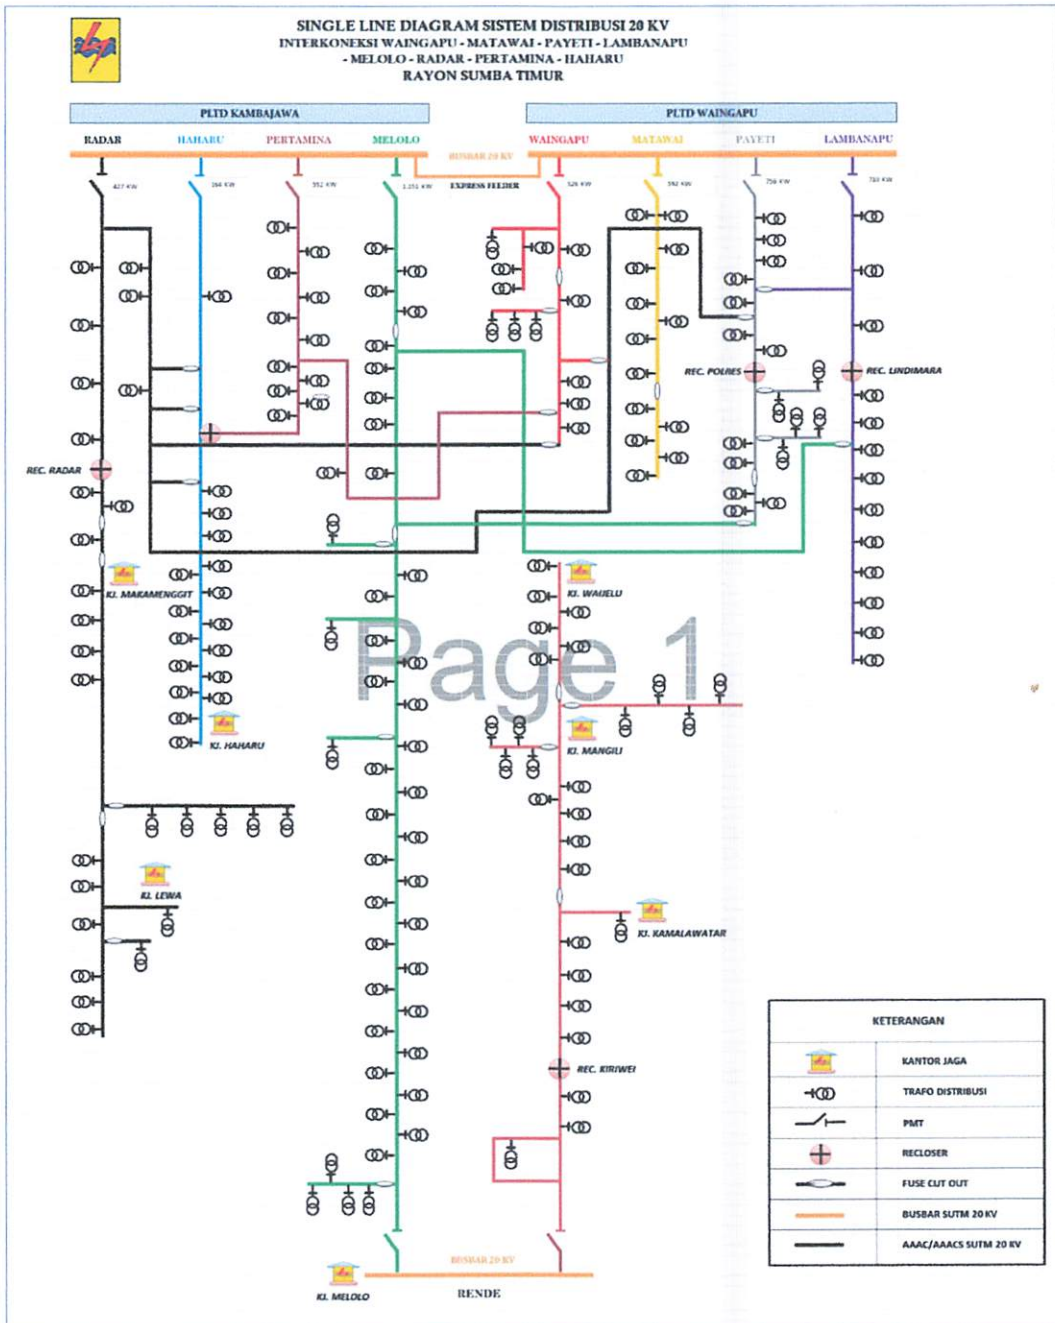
SINGLE LINE DIAGRAM SISTEM DISTRIBUSI 20 KV
INTERKONEKSI WAINGAPU - MATAWAI - PAYETI - LAMBANAPU - MELOLO - RADAR - PERTAMINA - HAHARU
RAYON SUMBA TIMUR

PLTD KAMBAJAWA

PLTD WAINGAPU

RADAR
HAHARU
PERTAMINA
MELOLO
WAINGAPU
MATAWAI
PAYETI
LAMBANAPU

BUSBAR 20 KV

EXPRESS FEEDER

REC. RADAR
REC. POLRES
REC. LINDIMARA
KJ. MAKAMENGGIT
KJ. HAHARU
KJ. WAIJELU
KJ. MANGILI
KJ. LEWA
KJ. KAMALAWATAR
REC. KIRIWEI
KJ. MELOLO

Page 1

BUSBAR 20 KV
RENDE

KETERANGAN
KANTOR JAGA
TRAFO DISTRIBUSI
PMT
RECLOSER
FUSE CUT OUT
BUSBAR SUTM 20 KV
AAAC/AAACS SUTM 20 KV